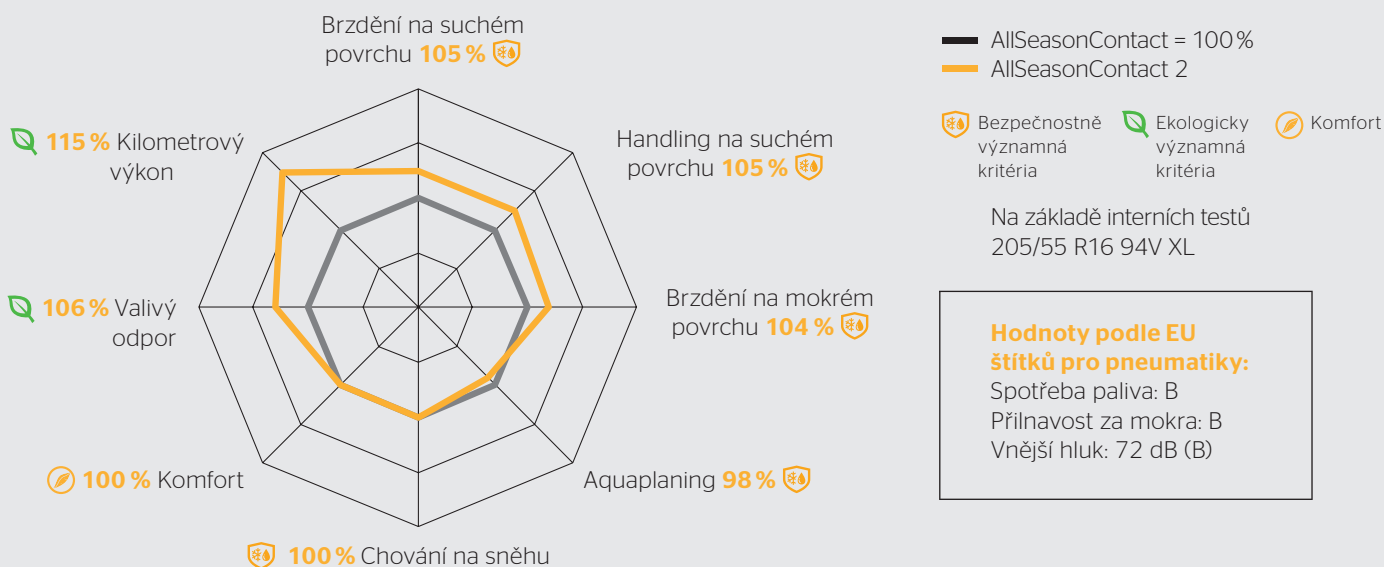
Brzdění na suchém povrchu **105 %**

Handling na suchém povrchu **105 %**

Brzdění na mokrém povrchu **104 %**

Aquaplaning **98 %**

**100 %** Chování na sněhu

**100 %** Komfort

**106 %** Valivý odpor

**115 %** Kilometrový výkon

AllSeasonContact = 100 %
AllSeasonContact 2

Bezpečnostně významná kritéria
Ekologicky významná kritéria
Komfort

Na základě interních testů
205/55 R16 94V XL

**Hodnoty podle EU štítků pro pneumatiky:**
Spotřeba paliva: B
Přilnavost za mokra: B
Vnější hluk: 72 dB (B)